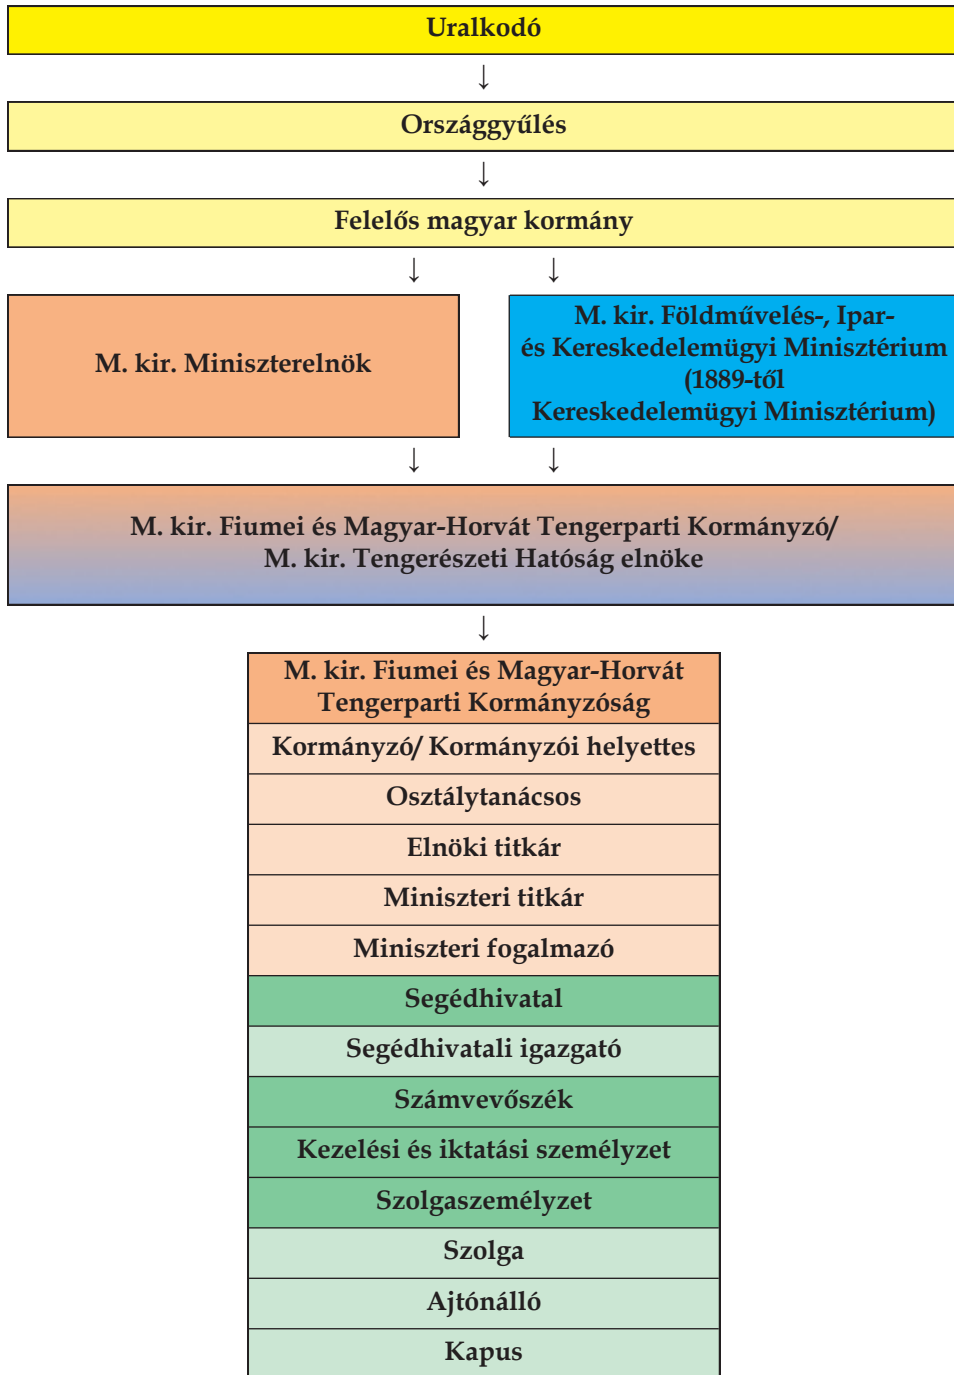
Uralkodó

↓

Országgyűlés

↓

Felelős magyar kormány

↓ ↓

M. kir. Miniszterelnök

M. kir. Földművelés-, Ipar- és Kereskedelemügyi Minisztérium (1889-től Kereskedelemügyi Minisztérium)

↓ ↓

M. kir. Fiumei és Magyar-Horvát Tengerparti Kormányzó/ M. kir. Tengerészeti Hatóság elnöke

↓

| M. kir. Fiumei és Magyar-Horvát Tengerparti Kormányzóság |
|---|
| Kormányzó/ Kormányzói helyettes |
| Osztálytanácsos |
| Elnöki titkár |
| Miniszteri titkár |
| Miniszteri fogalmazó |
| Segédhivatal |
| Segédhivatali igazgató |
| Számvevőszék |
| Kezelési és iktatási személyzet |
| Szolgaszemélyzet |
| Szolga |
| Ajtónálló |
| Kapus |